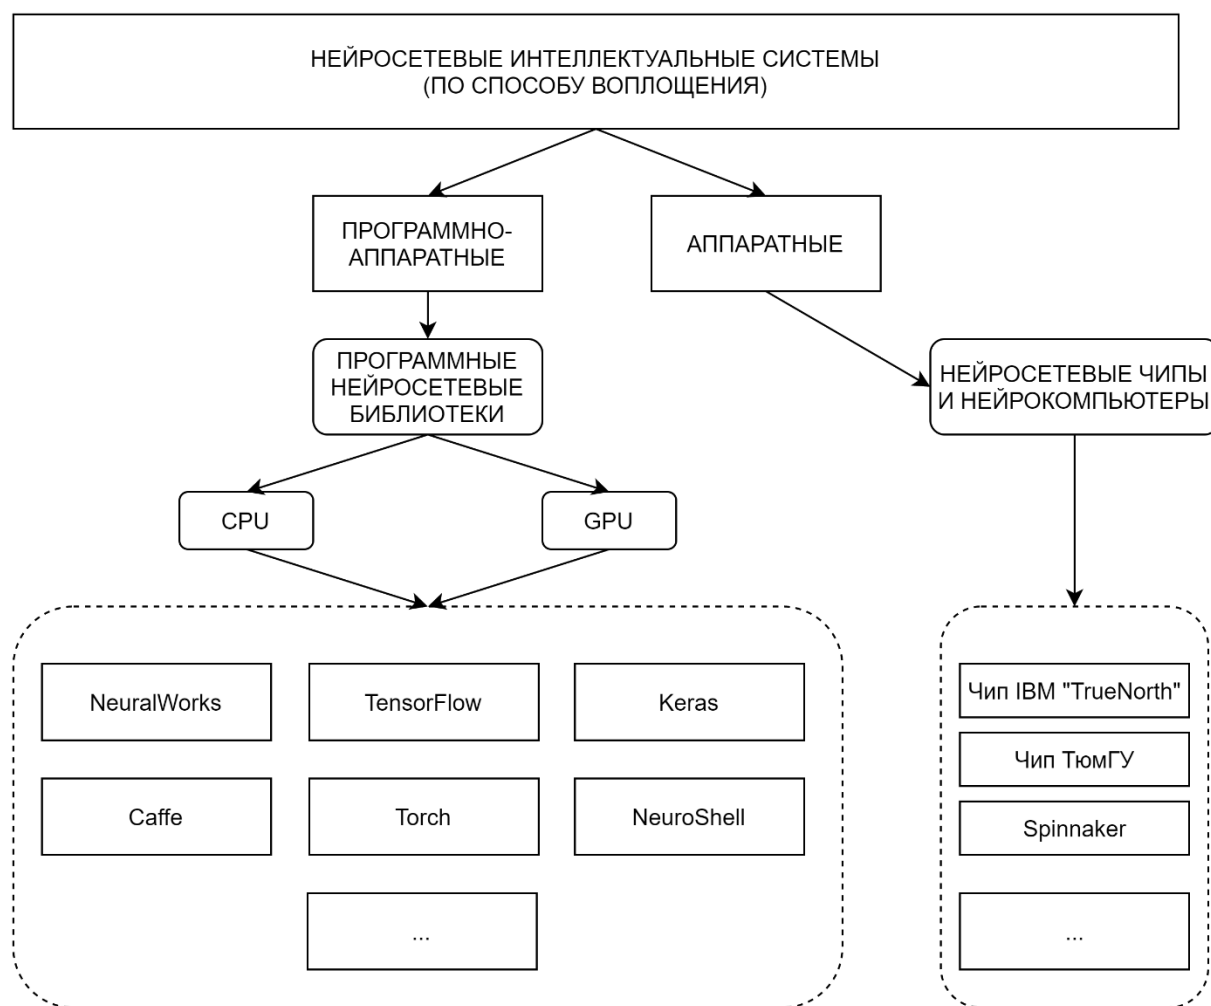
НЕЙРОСЕТЕВЫЕ ИНТЕЛЛЕКТУАЛЬНЫЕ СИСТЕМЫ
(ПО СПОСОБУ ВОПЛОЩЕНИЯ)

ПРОГРАММНО-АППАРАТНЫЕ

АППАРАТНЫЕ

ПРОГРАММНЫЕ НЕЙРОСЕТЕВЫЕ БИБЛИОТЕКИ

НЕЙРОСЕТЕВЫЕ ЧИПЫ И НЕЙРОКОМПЬЮТЕРЫ

CPU

GPU

NeuralWorks

TensorFlow

Keras

Caffe

Torch

NeuroShell

...

Чип IBM "TrueNorth"

Чип ТюмГУ

Spinnaker

...